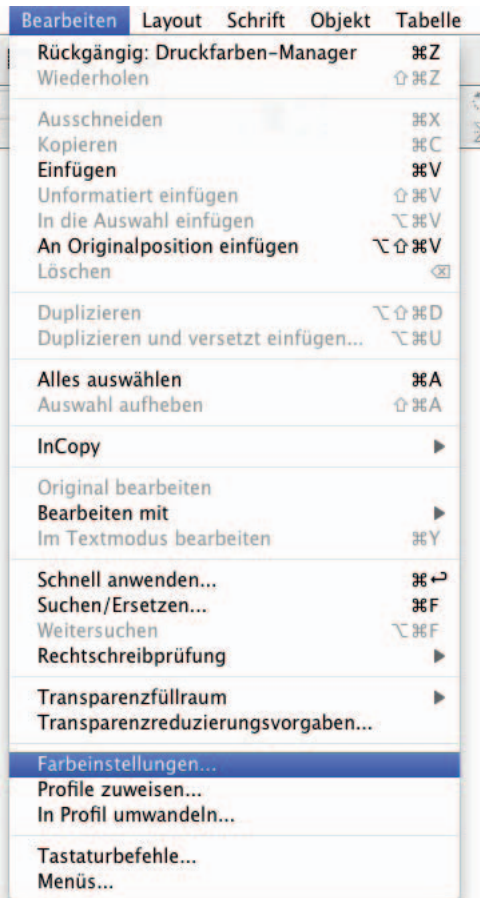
Bearbeiten Layout Schrift Objekt Tabelle

Rückgängig: Druckfarben-Manager ⌘Z
Wiederholen ⇧⌘Z

Ausschneiden ⌘X
Kopieren ⌘C
Einfügen ⌘V
Unformatiert einfügen ⇧⌘V
In die Auswahl einfügen ⌥⌘V
An Originalposition einfügen ⌥⇧⌘V
Löschen ⌫

Duplizieren ⌥⇧⌘D
Duplizieren und versetzt einfügen... ⌥⌘U

Alles auswählen ⌘A
Auswahl aufheben ⇧⌘A

InCopy ▶

Original bearbeiten
Bearbeiten mit ▶
Im Textmodus bearbeiten ⌘Y

Schnell anwenden... ⌘↩
Suchen/Ersetzen... ⌘F
Weitersuchen ⌥⌘F
Rechtschreibprüfung ▶

Transparenzfüllraum ▶
Transparenzreduzierungsvorgaben...

Farbeinstellungen...
Profile zuweisen...
In Profil umwandeln...

Tastaturbefehle...
Menüs...